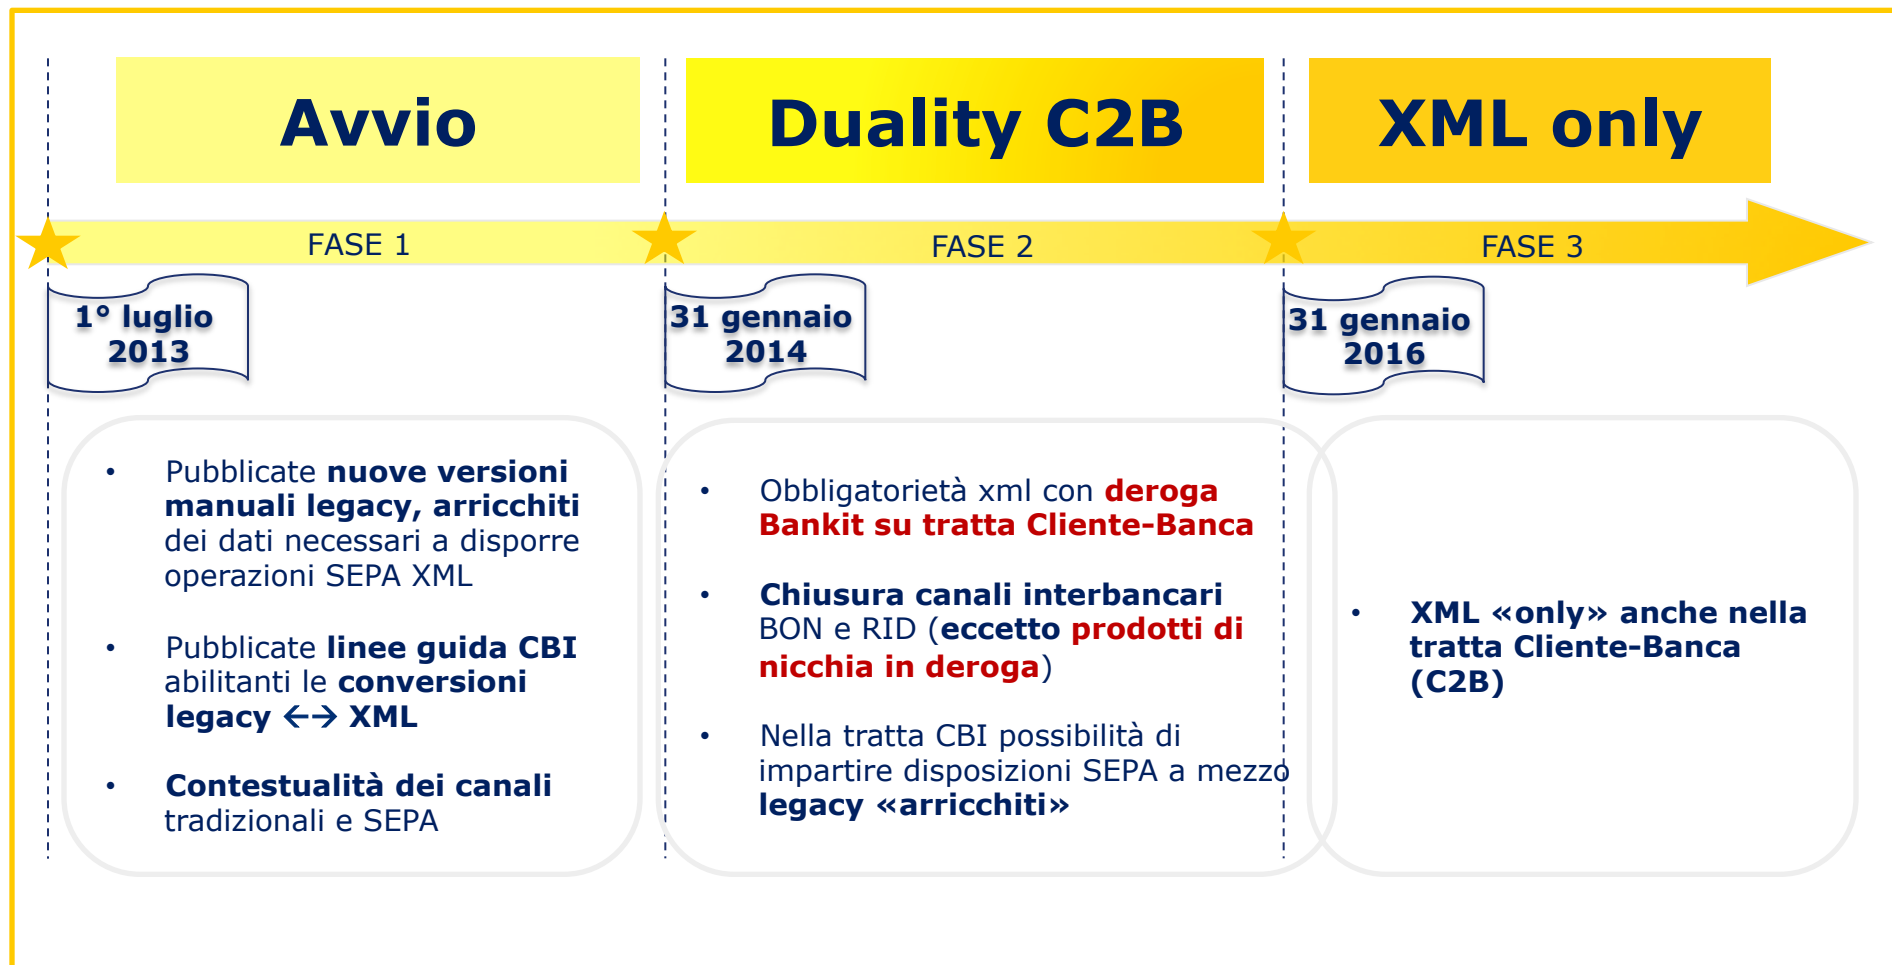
Avvio

Duality C2B

XML only

FASE 1

FASE 2

FASE 3

1° luglio 2013

31 gennaio 2014

31 gennaio 2016

• Pubblicate nuove versioni manuali legacy, arricchiti dei dati necessari a disporre operazioni SEPA XML

• Pubblicate linee guida CBI abilitanti le conversioni legacy <-> XML

• Contestualità dei canali tradizionali e SEPA

• Obbligatorietà xml con deroga Bankit su tratta Cliente-Banca

• Chiusura canali interbancari BON e RID (eccetto prodotti di nicchia in deroga)

• Nella tratta CBI possibilità di impartire disposizioni SEPA a mezzo legacy «arricchiti»

• XML «only» anche nella tratta Cliente-Banca (C2B)